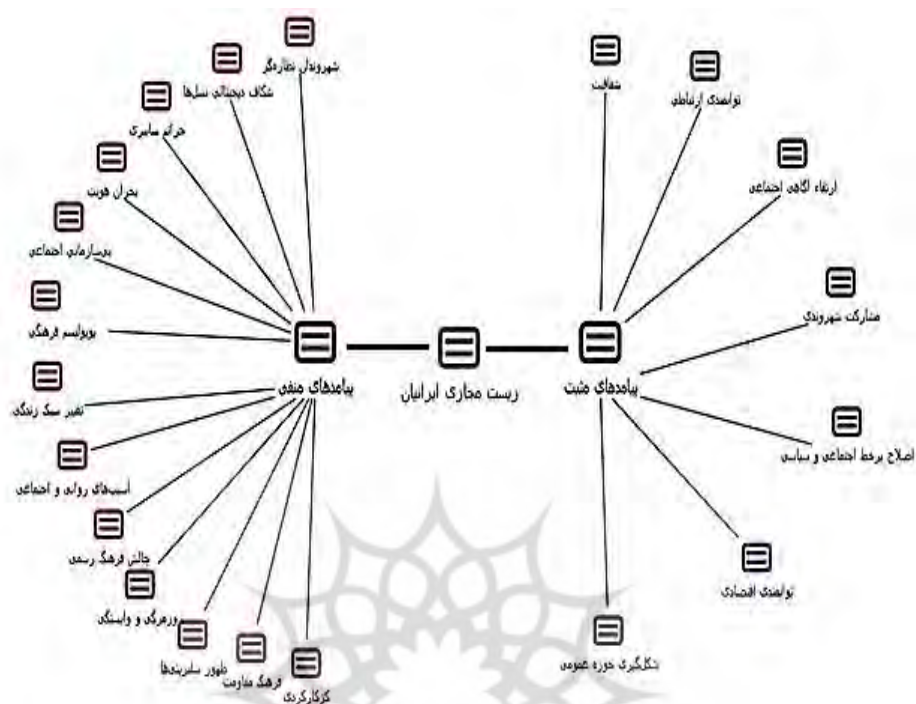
شهروندان نظاره‌گر
شکاف دیجیتالی نسل‌ها
جرائم سایبری
بحران هویت
بی‌سازمانی اجتماعی
پوپولیسم فرهنگی
تغییر سبک زندگی
آسیب‌های روانی و اجتماعی
چالش فرهنگ رسمی
روزمرگی و وابستگی
ظهور سلبریتی‌ها
فرهنگ مقاومت
کژکارکردی
پیامدهای منفی
زیست مجازی ایرانیان
پیامدهای مثبت
شفافیت
توانمندی ارتباطی
ارتقاء آگاهی اجتماعی
مشارکت شهروندی
اصلاح برخط اجتماعی و سیاسی
توانمندی اقتصادی
شکل‌گیری حوزه عمومی